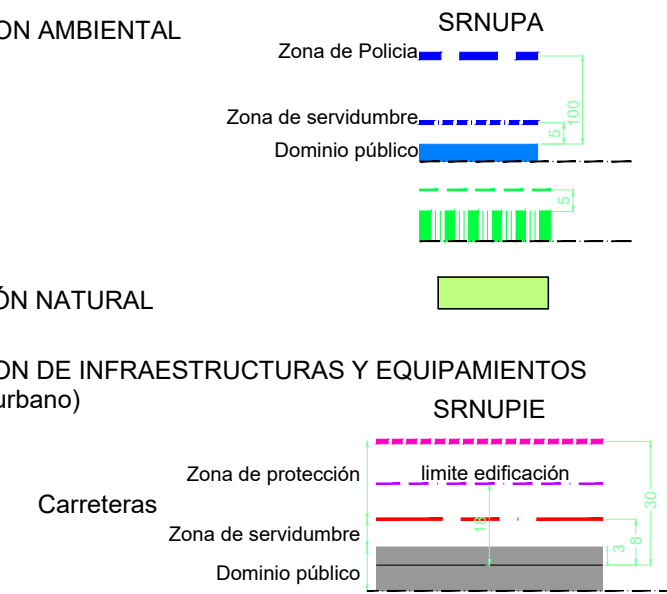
ON AMBIENTAL

SRNUPA

Zona de Policia

Zona de servidumbre

Dominio público

100

5

5

ÓN NATURAL

ON DE INFRAESTRUCTURAS Y EQUIPAMIENTOS
urbano)

SRNUPIE

Zona de protección

limite edificación

Carreteras

Zona de servidumbre

Dominio público

18

30

8

3